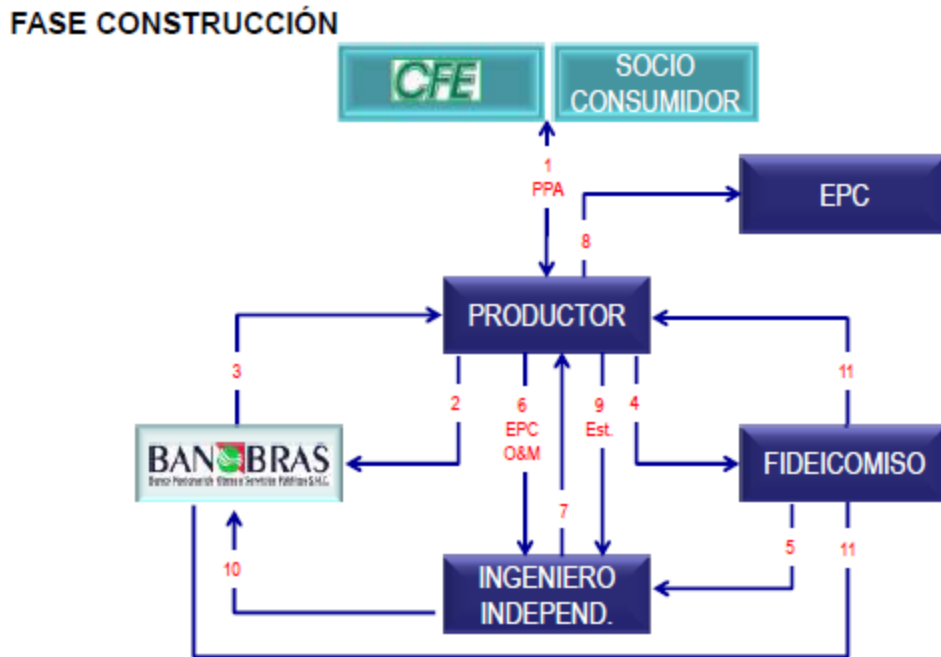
FASE CONSTRUCCIÓN

CFE

SOCIO CONSUMIDOR

1
PPA

EPC

8

PRODUCTOR

3

2

6
EPC
O&M

9
Est.

4

11

BANOBRAS
Banco Nacional de Obras y Servicios Públicos S.N.C.

FIDEICOMISO

7

5

11

10

INGENIERO INDEPEND.